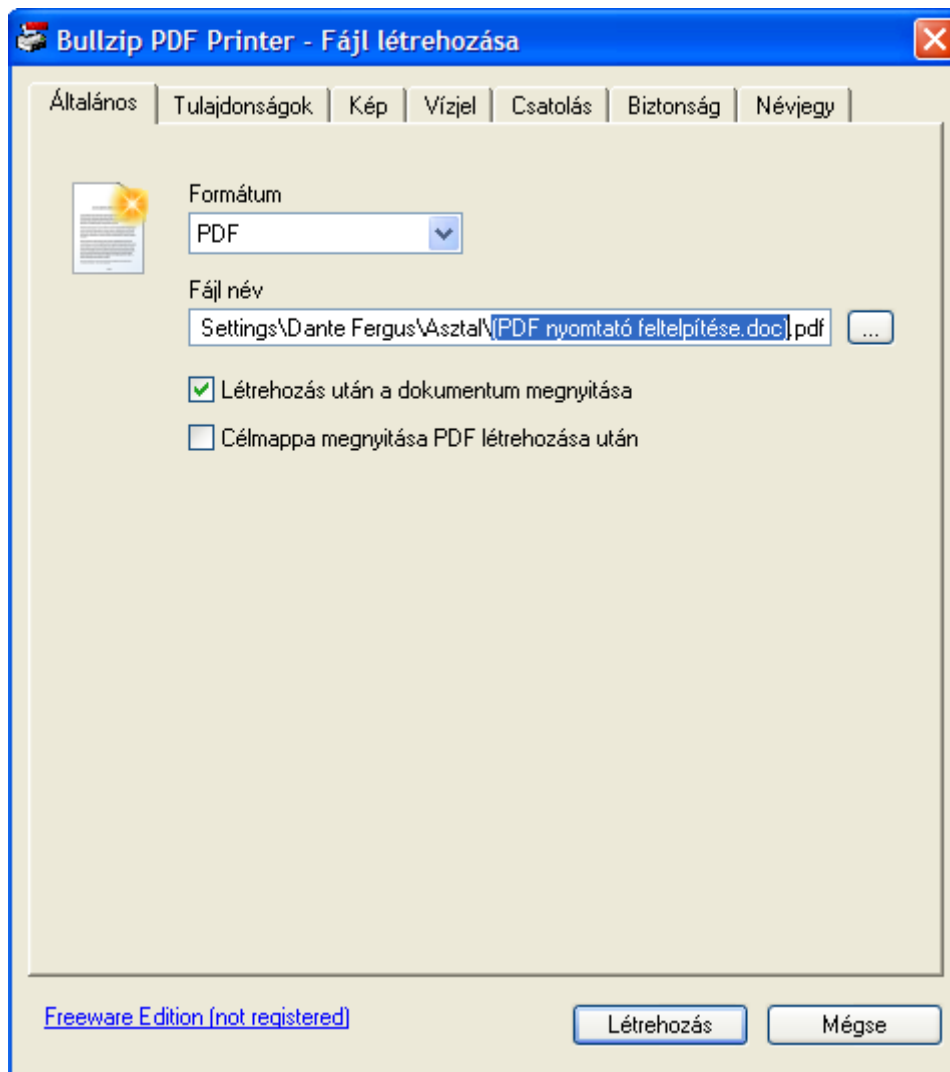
Bullzip PDF Printer - Fájl létrehozása

Általános | Tulajdonságok | Kép | Vízjel | Csatolás | Biztonság | Névjegy

Formátum
PDF

Fájl név
Settings\Dante Fergus\Asztal\PDF nyomtató feltelpítése.doc.pdf ...

Létrehozás után a dokumentum megnyitása
Célmappa megnyitása PDF létrehozása után

Freeware Edition (not registered)

Létrehozás
Mégse